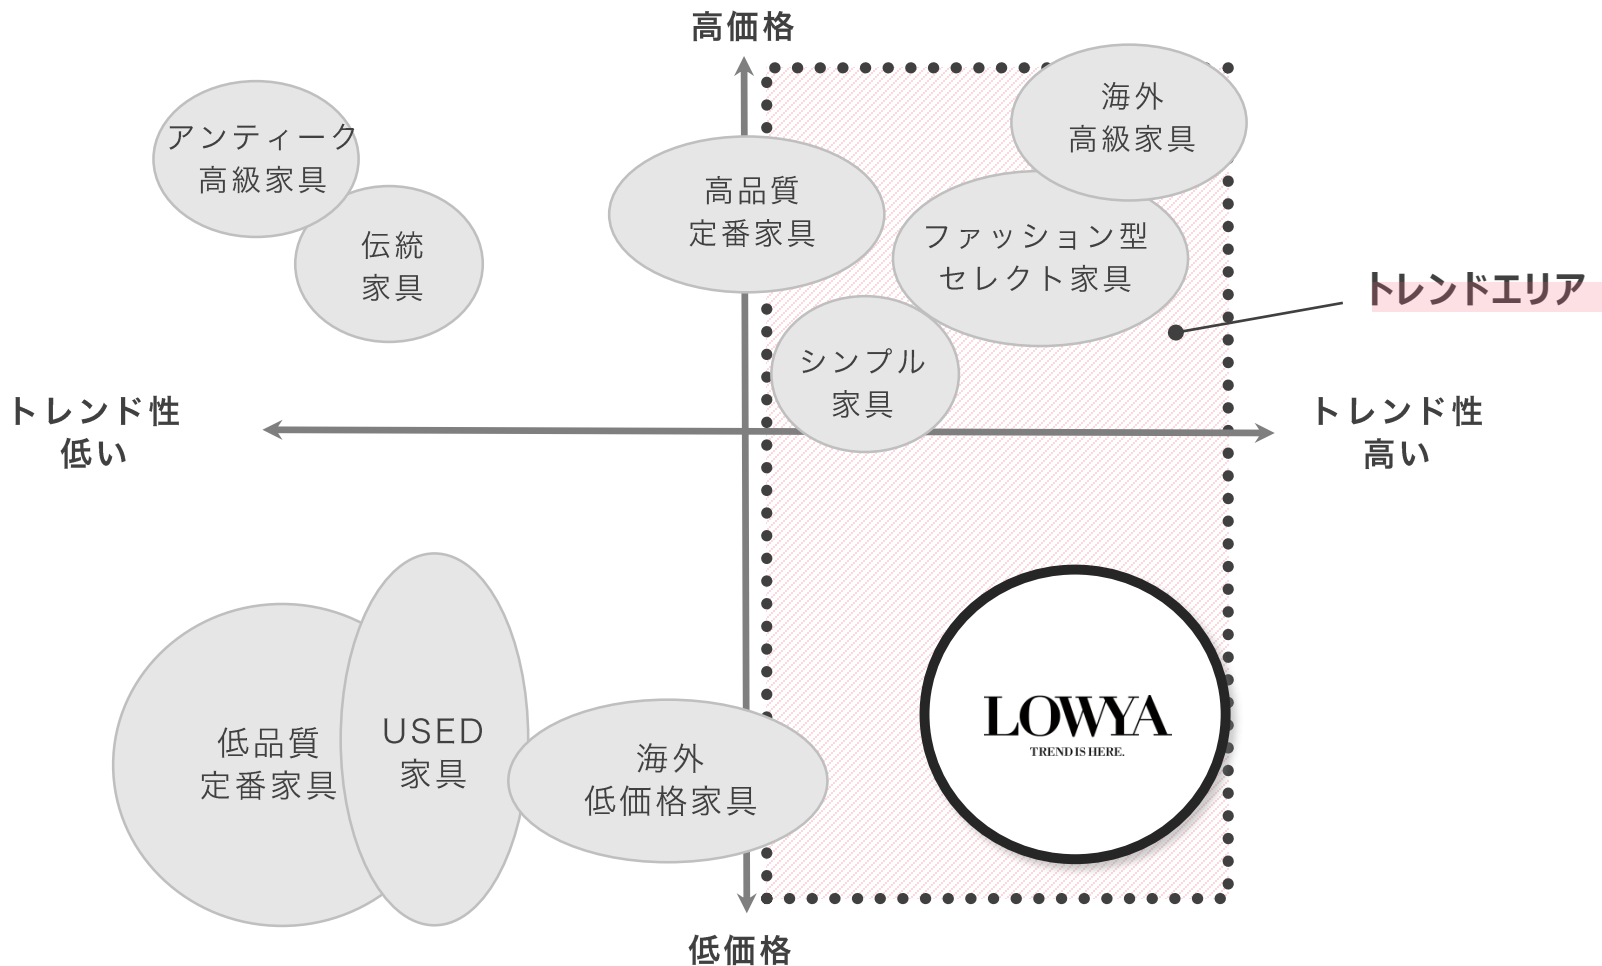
高価格

アンティーク
高級家具

伝統
家具

高品質
定番家具

海外
高級家具

ファッション型
セレクト家具

トレンドエリア

シンプル
家具

トレンド性
低い

トレンド性
高い

低品質
定番家具

USED
家具

海外
低価格家具

LOWYA
TREND IS HERE.

低価格